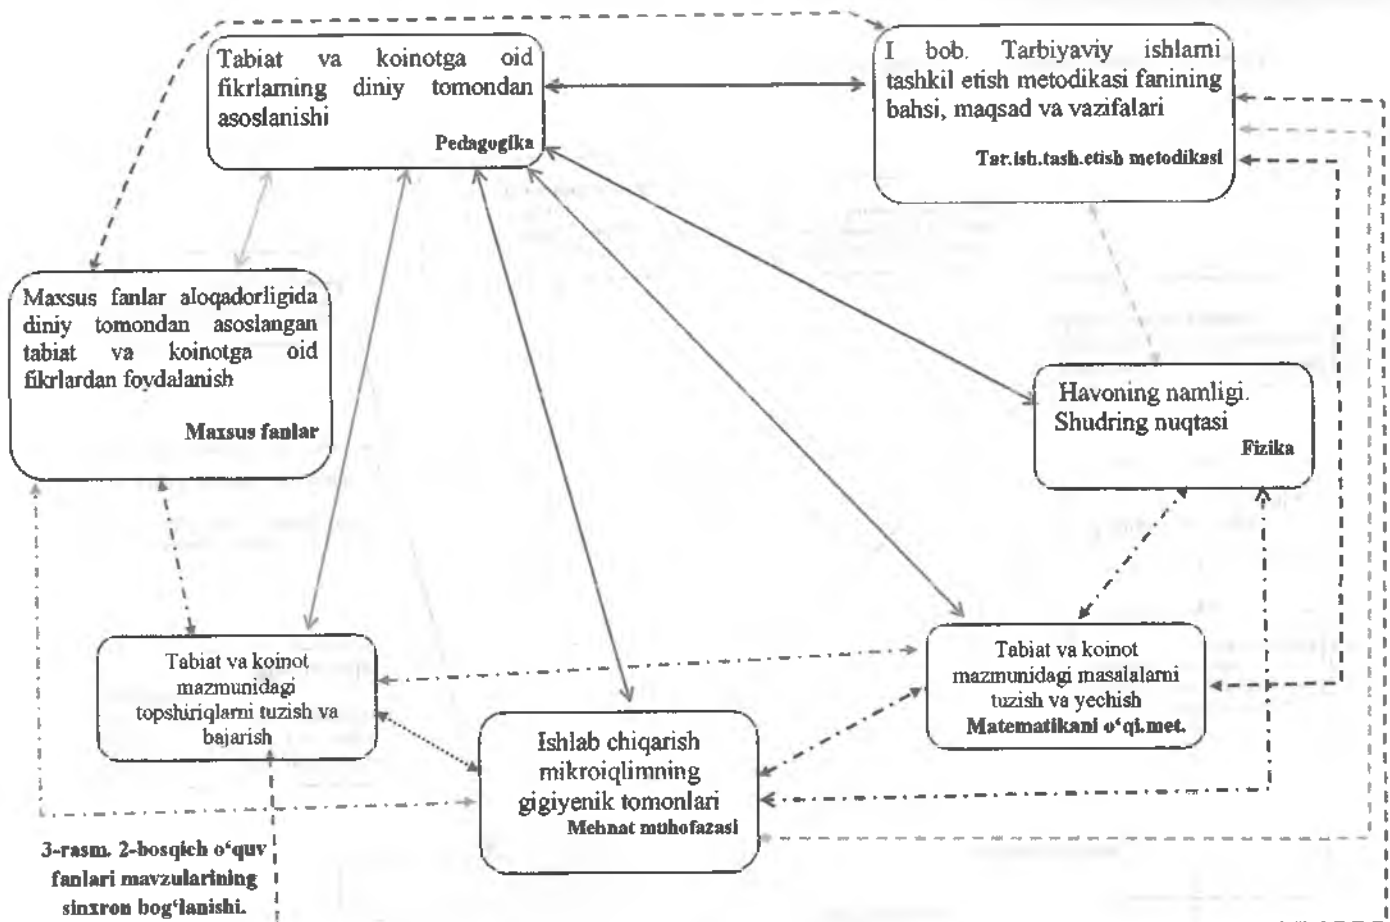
Tabiat va koinotga oid fikrlarning diniy tomondan asoslanishi
Pedagogika

I bob. Tarbiyaviy ishlarni tashkil etish metodikasi fanining bahsi, maqsad va vazifalari
Tar.ish.tash.etish metodikasi

Maxsus fanlar aloqadorligida diniy tomondan asoslangan tabiat va koinotga oid fikrlardan foydalanish
Maxsus fanlar

Havoning namligi. Shudring nuqtasi
Fizika

Tabiat va koinot mazmunidagi topshiriqlarni tuzish va bajarish

Tabiat va koinot mazmunidagi masalalarni tuzish va yechish
Matematikani o'qi.met.

Ishlab chiqarish mikroiqlimning gigiyenik tomonlari
Mehnat muhofazasi

3-rasm. 2-bosqich o'quv fanlari mavzularining sinxron bog'lanishi.